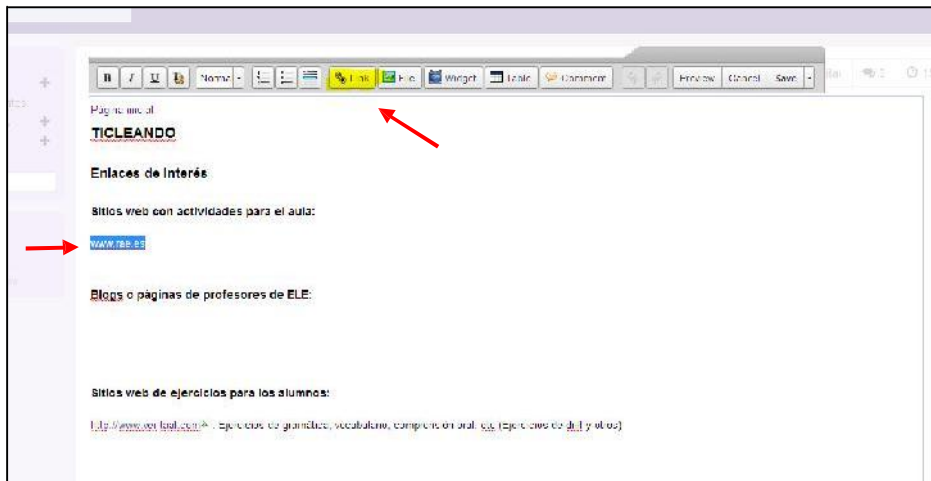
B I U Normal Link File Widget Table Comment Preview Cancel Save

Página inicial

TICLEANDO

Enlaces de interés

Sitios web con actividades para el aula:

www.rae.es

Blogs o páginas de profesores de ELE:

Sitios web de ejercicios para los alumnos:

http://www.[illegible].com : Ejercicios de gramática, vocabulario, comprensión oral, etc. (ejercicios de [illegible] y otros)